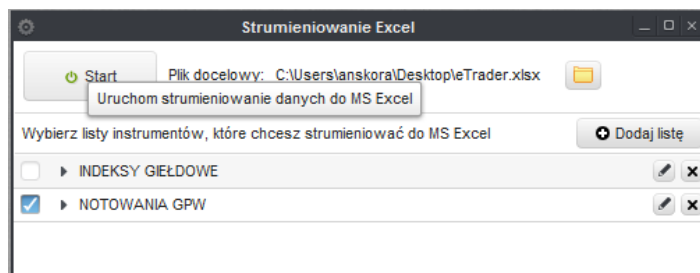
Strumieniowanie Excel

Start

Plik docelowy: C:\Users\anskora\Desktop\eTrader.xlsx

Uruchom strumieniowanie danych do MS Excel

Wybierz listy instrumentów, które chcesz strumieniować do MS Excel

Dodaj listę

INDEKSY GIEŁDOWE

NOTOWANIA GPW